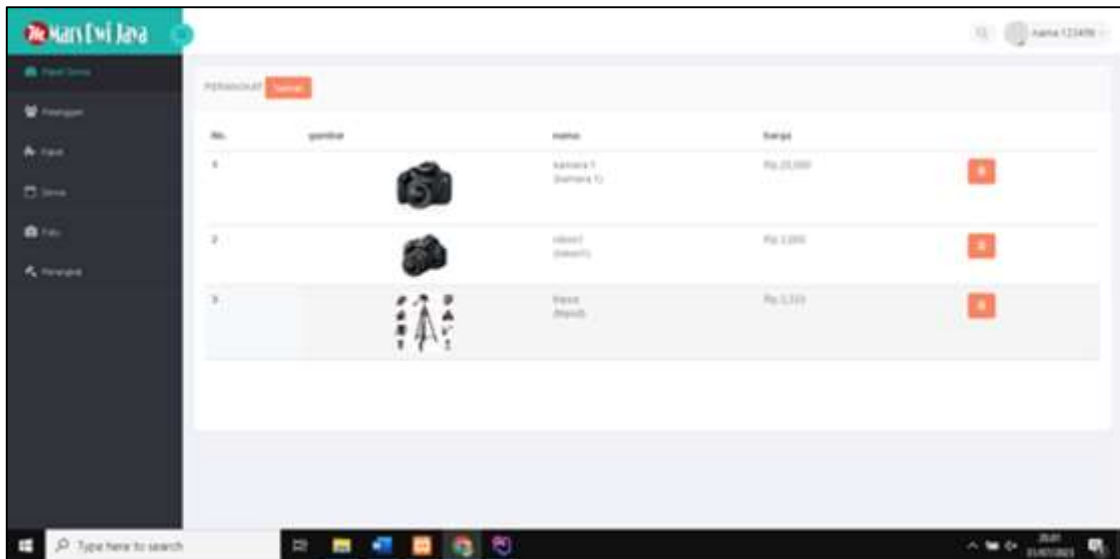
Mari Dwi Jaya

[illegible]
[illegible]
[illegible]
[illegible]
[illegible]
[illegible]

nama 123456

PERANGKAT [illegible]

| No. | gambar | nama | harga | |
|---|---|---|---|---|
| 1 | | kamera 1 (kamera 1) | Rp 25.000 | |
| 2 | | nikon1 (nikon1) | Rp 2.000 | |
| 3 | | tripod (tripod) | Rp 3.333 | |

Type here to search